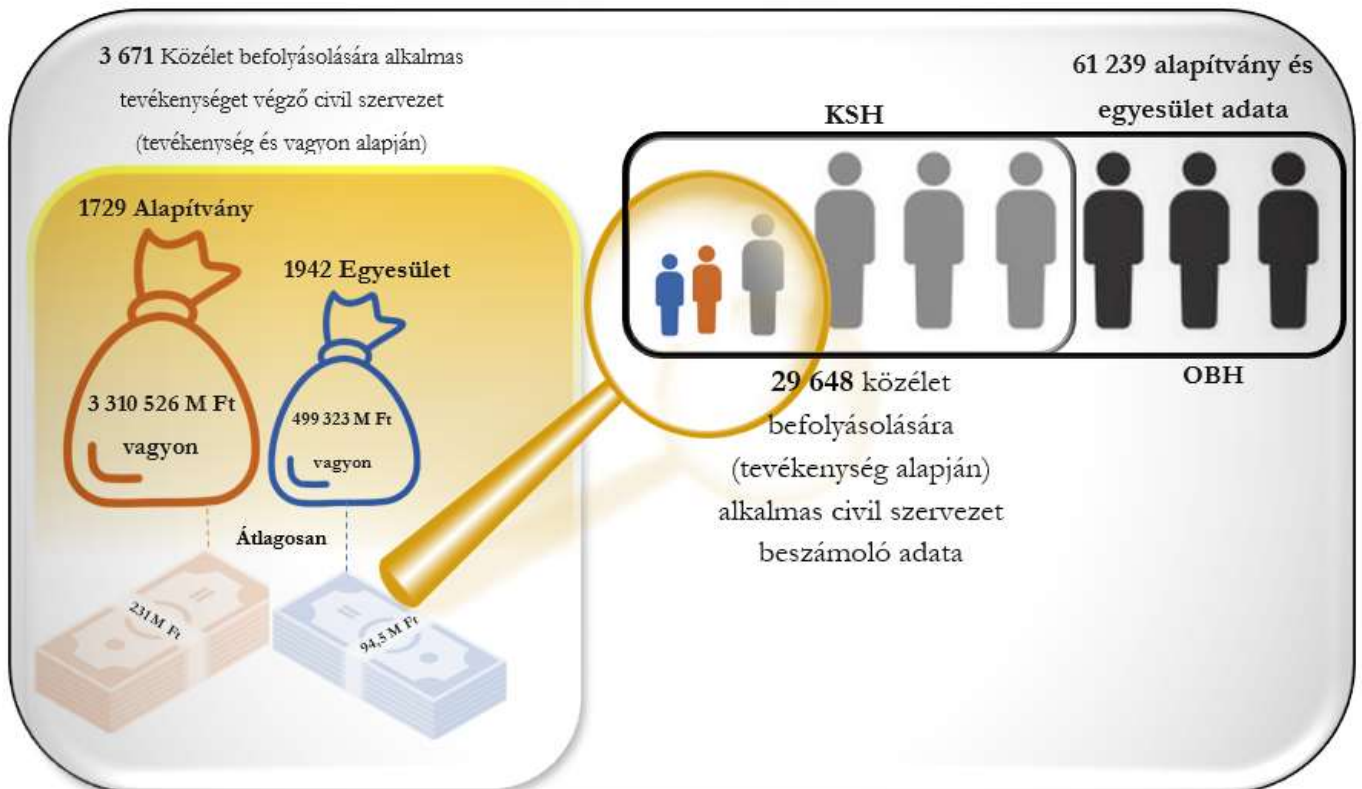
3 671 Közélet befolyásolására alkalmas tevékenységet végző civil szervezet (tevékenység és vagyon alapján)

1729 Alapítvány

1942 Egyesület

3 310 526 M Ft vagyon

499 323 M Ft vagyon

Átlagosan

231 M Ft

94,5 M Ft

KSH

61 239 alapítvány és egyesület adata

OBH

29 648 közélet befolyásolására (tevékenység alapján) alkalmas civil szervezet beszámoló adata